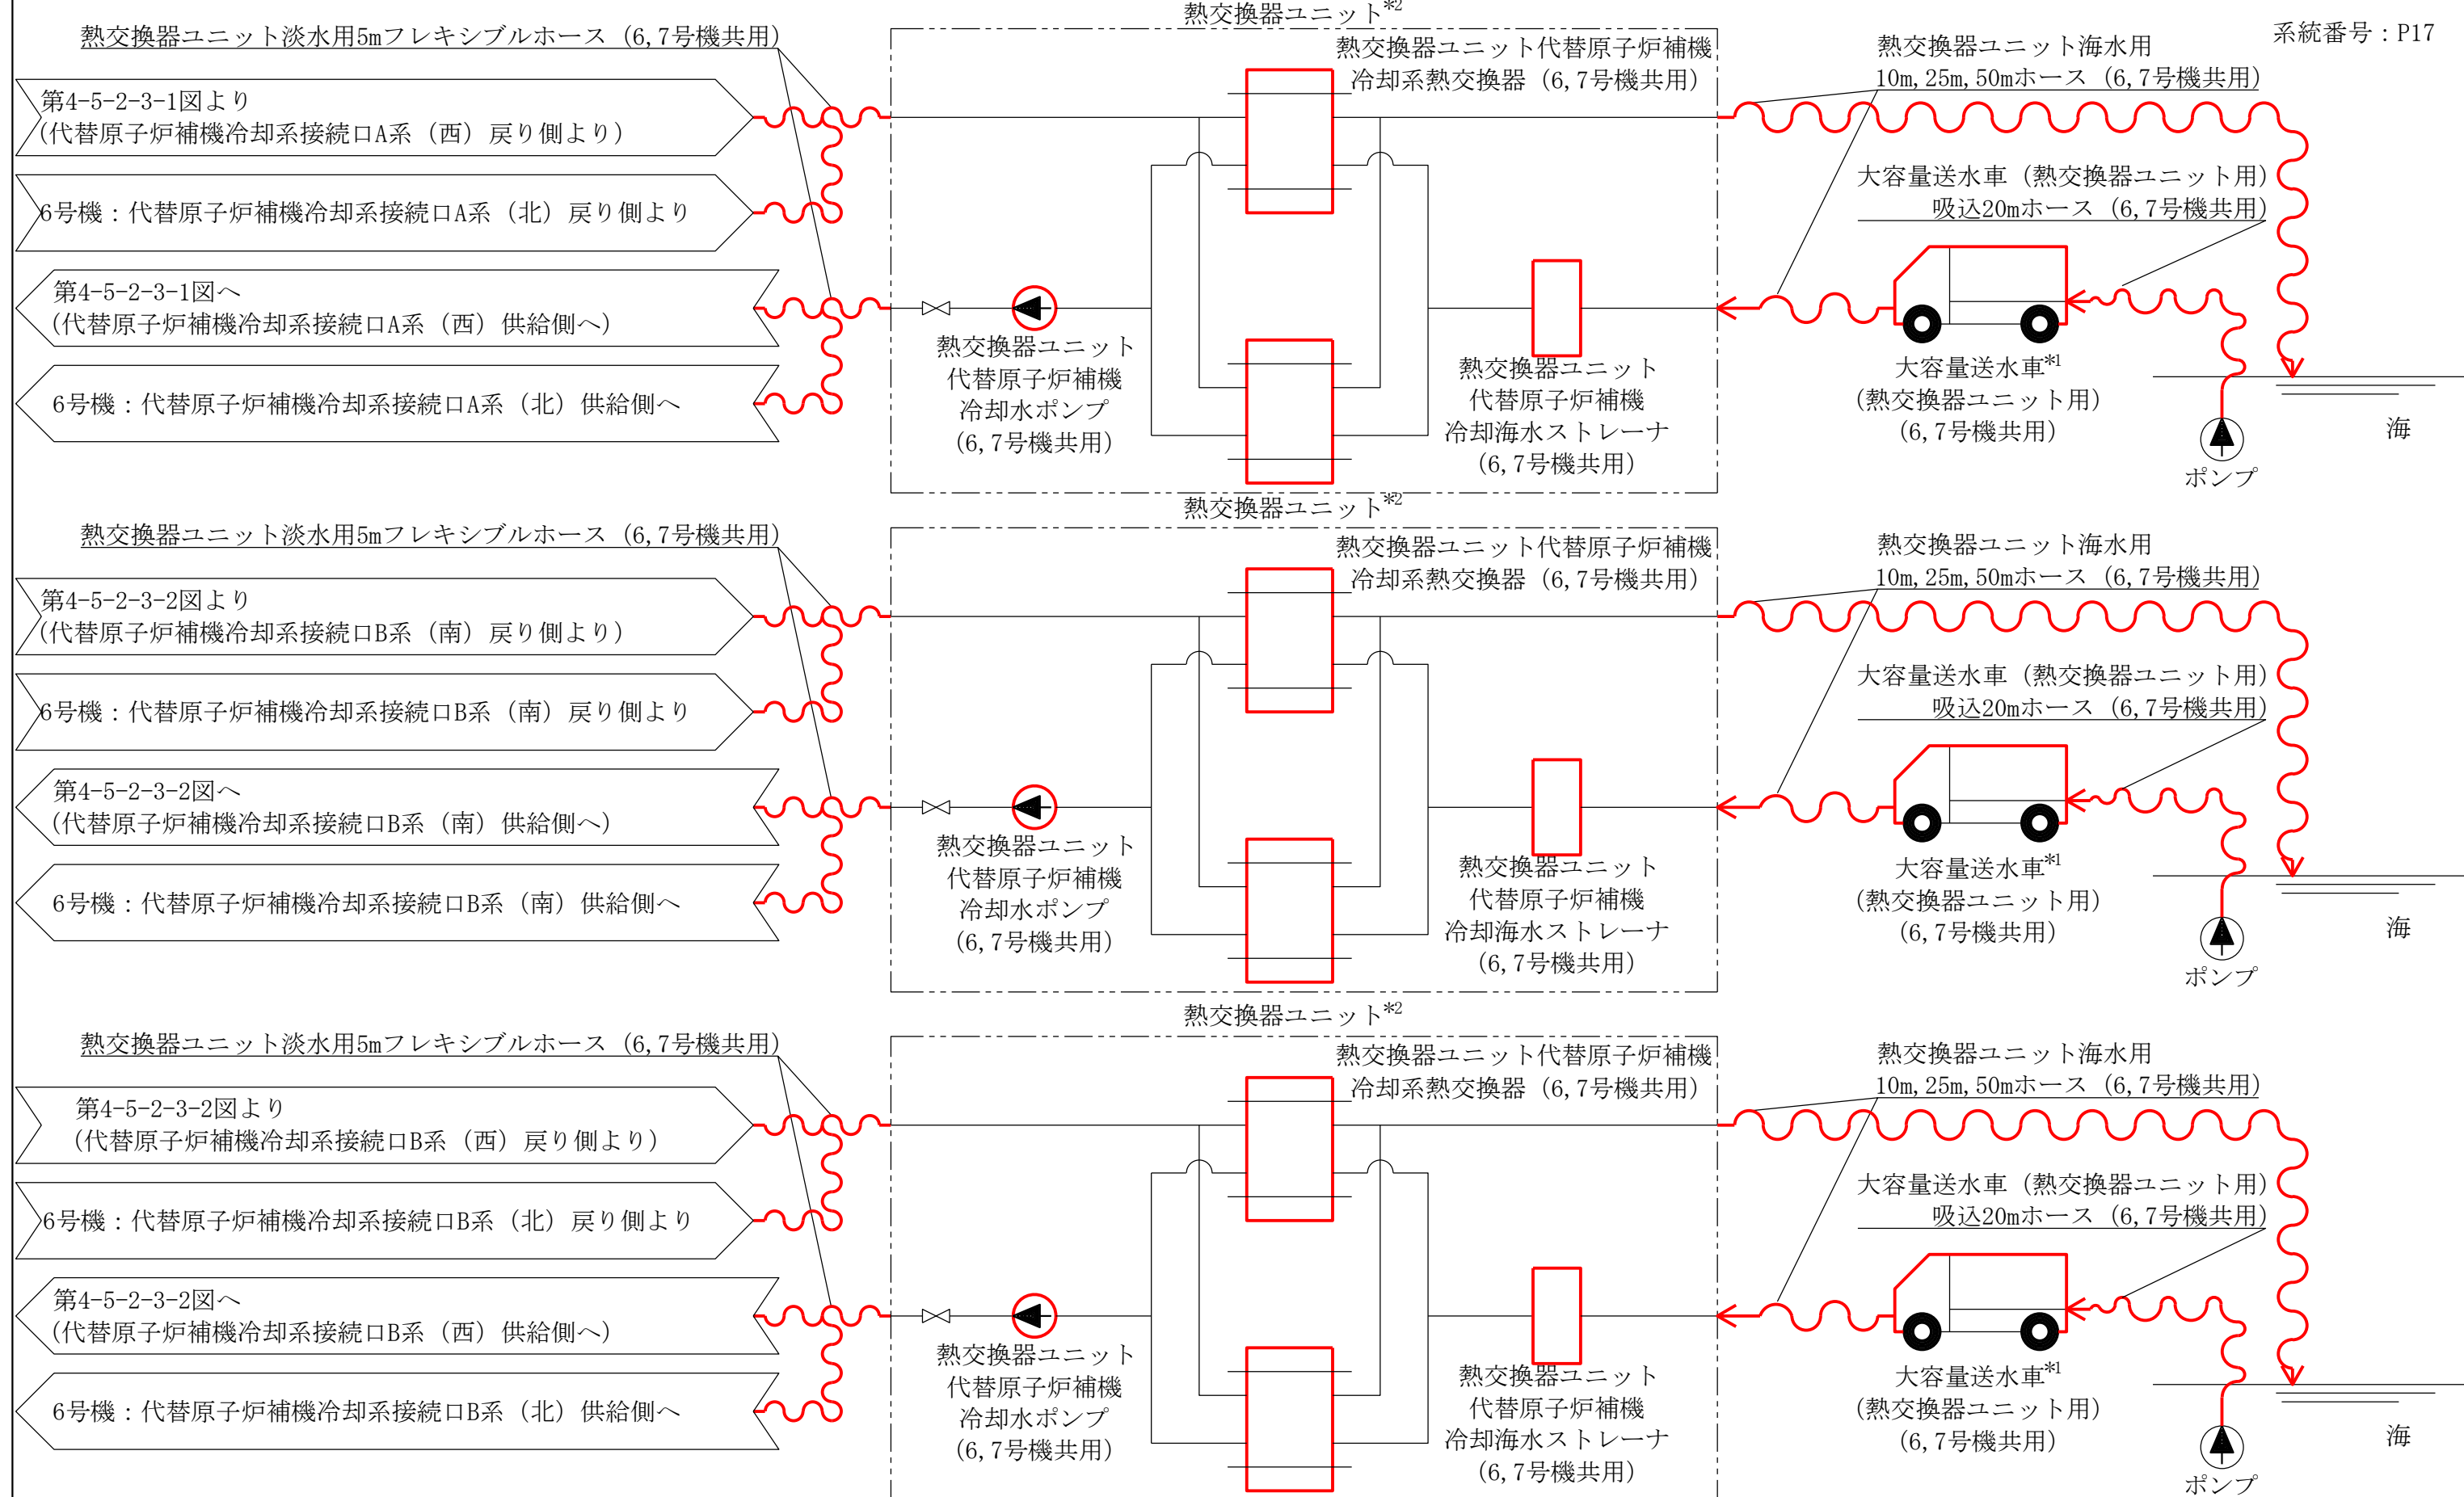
熱交換器ユニット$^{※2}$

系統番号：P17

熱交換器ユニット淡水用5mフレキシブルホース（6,7号機共用）

熱交換器ユニット代替原子炉補機冷却系熱交換器（6,7号機共用）

熱交換器ユニット海水用10m,25m,50mホース（6,7号機共用）

第4-5-2-3-1図より
(代替原子炉補機冷却系接続口A系（西）戻り側より)

6号機：代替原子炉補機冷却系接続口A系（北）戻り側より

大容量送水車（熱交換器ユニット用）吸込20mホース（6,7号機共用）

第4-5-2-3-1図へ
(代替原子炉補機冷却系接続口A系（西）供給側へ)

熱交換器ユニット
代替原子炉補機
冷却水ポンプ
(6,7号機共用)

熱交換器ユニット
代替原子炉補機
冷却海水ストレーナ
(6,7号機共用)

大容量送水車$^{※1}$
(熱交換器ユニット用)
(6,7号機共用)

6号機：代替原子炉補機冷却系接続口A系（北）供給側へ

海

ポンプ

熱交換器ユニット$^{※2}$

熱交換器ユニット淡水用5mフレキシブルホース（6,7号機共用）

熱交換器ユニット代替原子炉補機冷却系熱交換器（6,7号機共用）

熱交換器ユニット海水用10m,25m,50mホース（6,7号機共用）

第4-5-2-3-2図より
(代替原子炉補機冷却系接続口B系（南）戻り側より)

6号機：代替原子炉補機冷却系接続口B系（南）戻り側より

大容量送水車（熱交換器ユニット用）吸込20mホース（6,7号機共用）

第4-5-2-3-2図へ
(代替原子炉補機冷却系接続口B系（南）供給側へ)

熱交換器ユニット
代替原子炉補機
冷却水ポンプ
(6,7号機共用)

熱交換器ユニット
代替原子炉補機
冷却海水ストレーナ
(6,7号機共用)

大容量送水車$^{※1}$
(熱交換器ユニット用)
(6,7号機共用)

6号機：代替原子炉補機冷却系接続口B系（南）供給側へ

海

ポンプ

熱交換器ユニット$^{※2}$

熱交換器ユニット淡水用5mフレキシブルホース（6,7号機共用）

熱交換器ユニット代替原子炉補機冷却系熱交換器（6,7号機共用）

熱交換器ユニット海水用10m,25m,50mホース（6,7号機共用）

第4-5-2-3-2図より
(代替原子炉補機冷却系接続口B系（西）戻り側より)

6号機：代替原子炉補機冷却系接続口B系（北）戻り側より

大容量送水車（熱交換器ユニット用）吸込20mホース（6,7号機共用）

第4-5-2-3-2図へ
(代替原子炉補機冷却系接続口B系（西）供給側へ)

熱交換器ユニット
代替原子炉補機
冷却水ポンプ
(6,7号機共用)

熱交換器ユニット
代替原子炉補機
冷却海水ストレーナ
(6,7号機共用)

大容量送水車$^{※1}$
(熱交換器ユニット用)
(6,7号機共用)

6号機：代替原子炉補機冷却系接続口B系（北）供給側へ

海

ポンプ